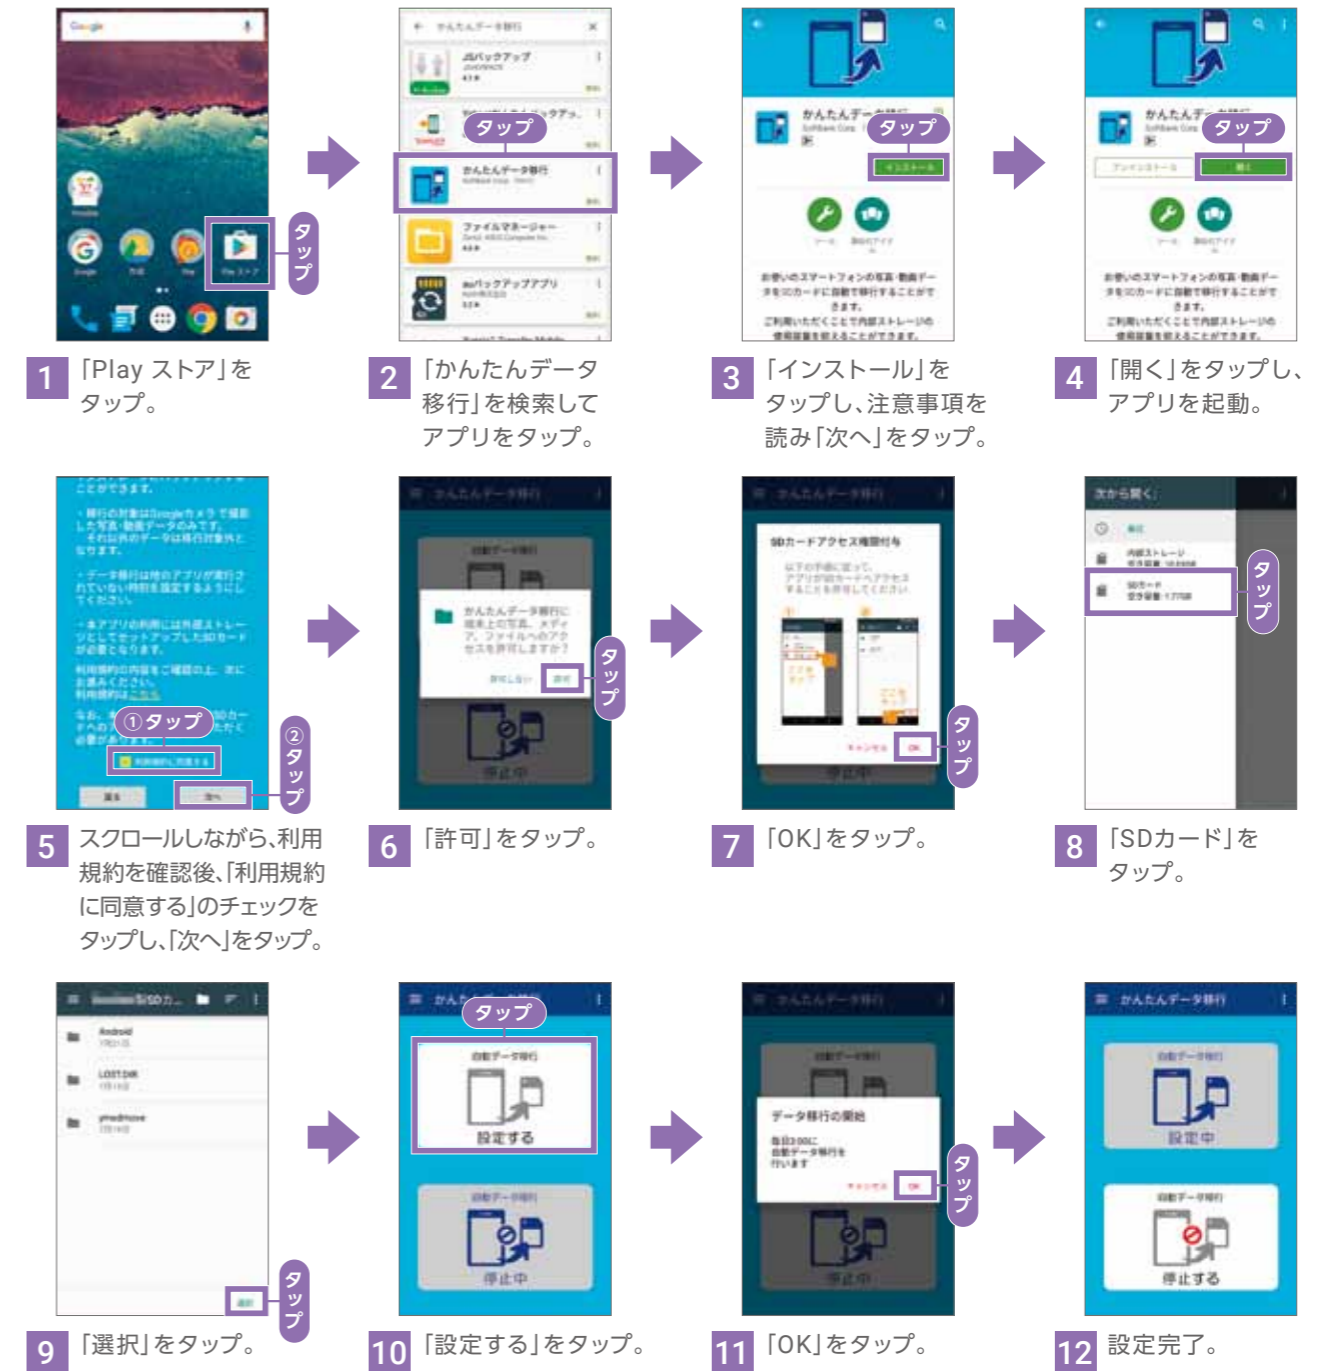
タップ

タップ

タップ

タップ

1 「Play ストア」をタップ。

2 「かんたんデータ移行」を検索してアプリをタップ。

3 「インストール」をタップし、注意事項を読み「次へ」をタップ。

4 「開く」をタップし、アプリを起動。

①タップ

②タップ

タップ

タップ

タップ

5 スクロールしながら、利用規約を確認後、「利用規約に同意する」のチェックをタップし、「次へ」をタップ。

6 「許可」をタップ。

7 「OK」をタップ。

8 「SDカード」をタップ。

タップ

タップ

設定する

タップ

停止中

設定中

停止する

9 「選択」をタップ。

10 「設定する」をタップ。

11 「OK」をタップ。

12 設定完了。